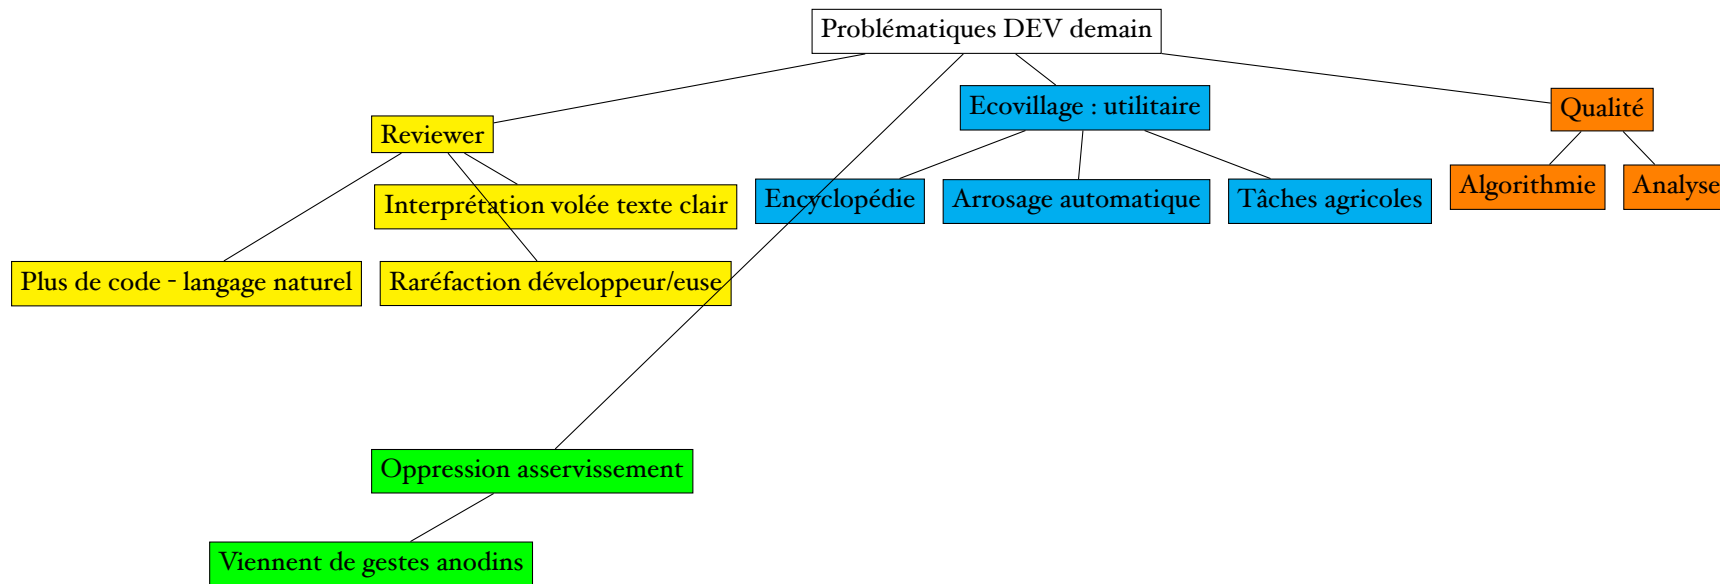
Problématiques DEV demain

Reviewer

Interprétation volée texte clair

Plus de code - langage naturel

Raréfaction développeur/euse

Ecovillage : utilitaire

Encyclopédie

Arrosage automatique

Tâches agricoles

Qualité

Algorithmie

Analyse

Oppression asservissement

Viennent de gestes anodins